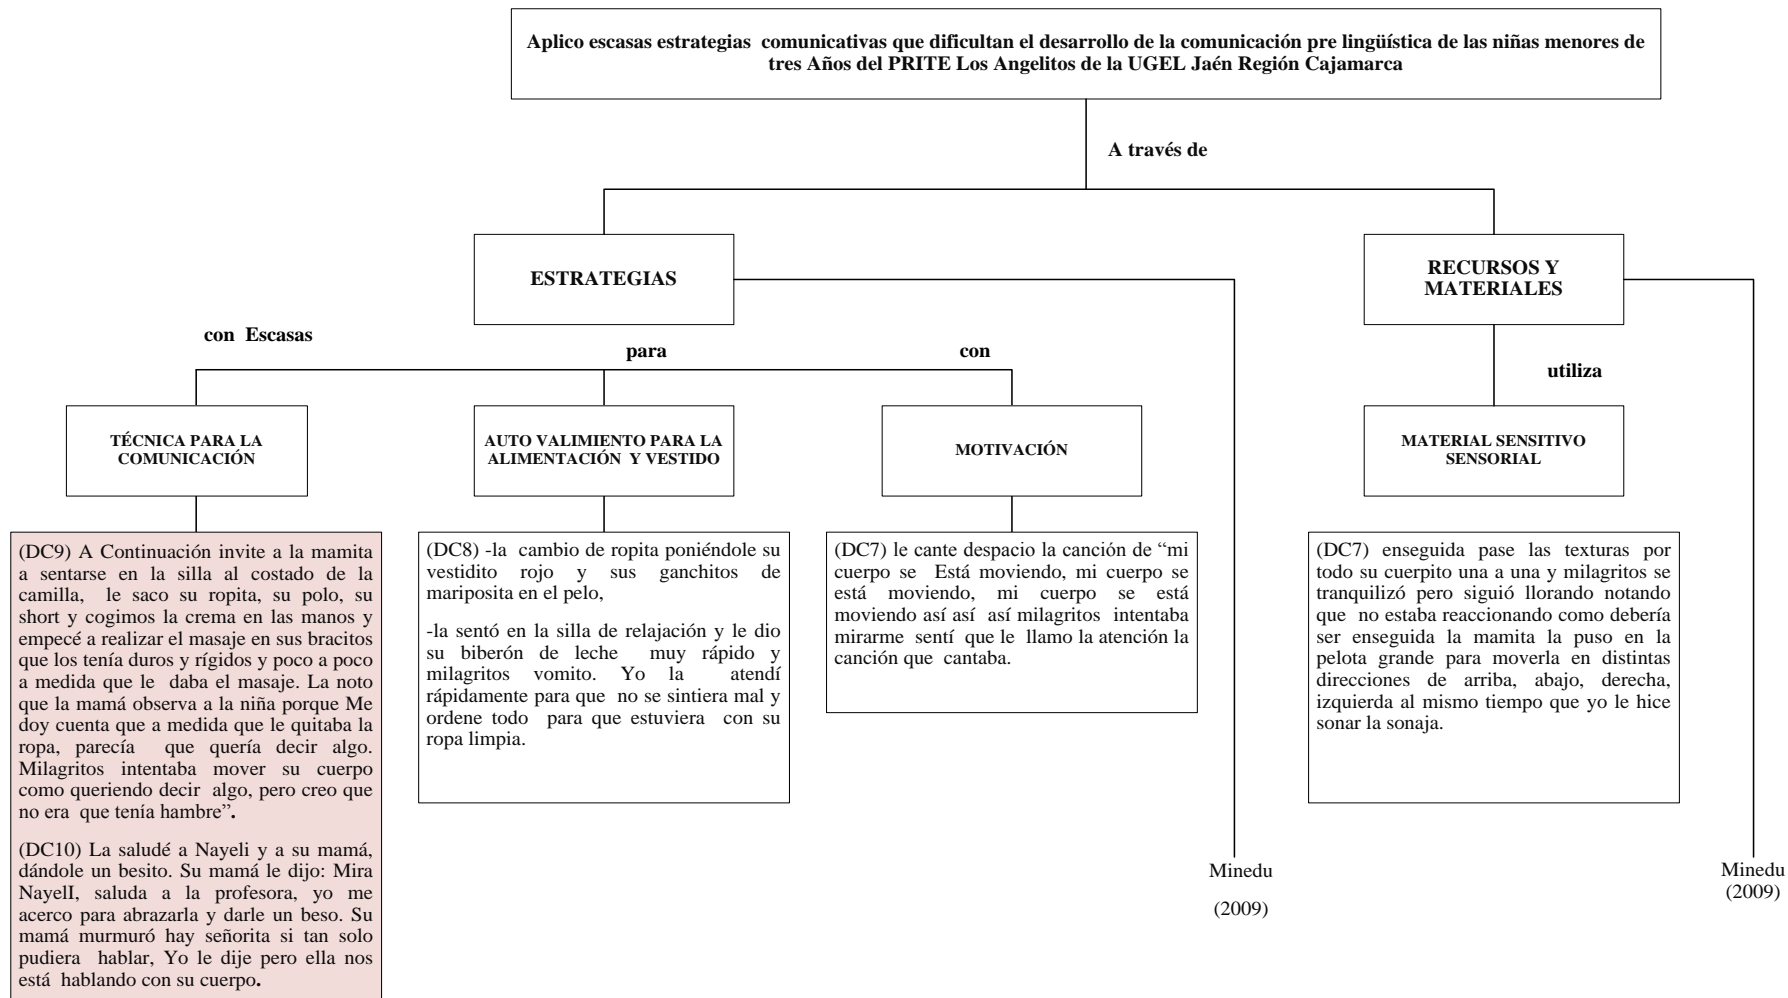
Aplico escasas estrategias comunicativas que dificultan el desarrollo de la comunicación pre lingüística de las niñas menores de tres Años del PRITE Los Angelitos de la UGEL Jaén Región Cajamarca

A través de

ESTRATEGIAS

RECURSOS Y MATERIALES

con Escasas

para

con

utiliza

TÉCNICA PARA LA COMUNICACIÓN

AUTO VALIMIENTO PARA LA ALIMENTACIÓN Y VESTIDO

MOTIVACIÓN

MATERIAL SENSITIVO SENSORIAL

(DC9) A Continuación invite a la mamita a sentarse en la silla al costado de la camilla, le saco su ropita, su polo, su short y cogimos la crema en las manos y empecé a realizar el masaje en sus bracitos que los tenía duros y rígidos y poco a poco a medida que le daba el masaje. La noto que la mamá observa a la niña porque Me doy cuenta que a medida que le quitaba la ropa, parecía que quería decir algo. Milagritos intentaba mover su cuerpo como queriendo decir algo, pero creo que no era que tenía hambre".

(DC10) La saludé a Nayeli y a su mamá, dándole un besito. Su mamá le dijo: Mira NayelI, saluda a la profesora, yo me acerco para abrazarla y darle un beso. Su mamá murmuró hay señorita si tan solo pudiera hablar, Yo le dije pero ella nos está hablando con su cuerpo.

(DC8) -la cambio de ropita poniéndole su vestidito rojo y sus ganchitos de mariposita en el pelo,

-la sentó en la silla de relajación y le dio su biberón de leche muy rápido y milagritos vomito. Yo la atendí rápidamente para que no se sintiera mal y ordene todo para que estuviera con su ropa limpia.

(DC7) le cante despacio la canción de "mi cuerpo se Está moviendo, mi cuerpo se está moviendo, mi cuerpo se está moviendo así así así milagritos intentaba mirarme sentí que le llamo la atención la canción que cantaba.

(DC7) enseguida pase las texturas por todo su cuerpito una a una y milagritos se tranquilizó pero siguió llorando notando que no estaba reaccionando como debería ser enseguida la mamita la puso en la pelota grande para moverla en distintas direcciones de arriba, abajo, derecha, izquierda al mismo tiempo que yo le hice sonar la sonaja.

Minedu

(2009)

Minedu
(2009)